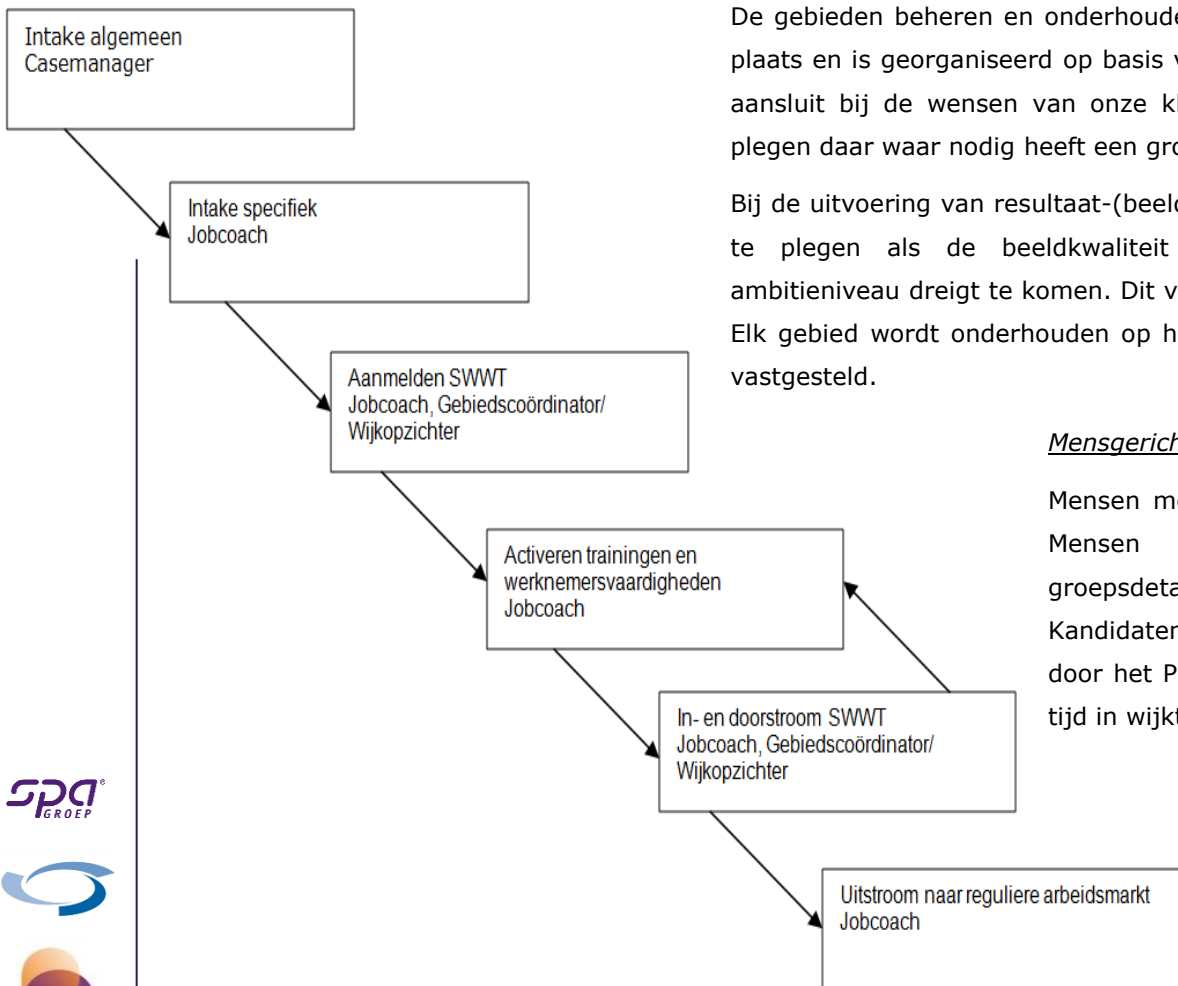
Intake algemeen
Casemanager

Intake specifiek
Jobcoach

Aanmelden SWWT
Jobcoach, Gebiedscoördinator/
Wijkopzichter

Activeren trainingen en
werknemersvaardigheden
Jobcoach

In- en doorstroom SWWT
Jobcoach, Gebiedscoördinator/
Wijkopzichter

Uitstroom naar reguliere arbeidsmarkt
Jobcoach

De gebieden beheren en onderhoude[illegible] plaats en is georganiseerd op basis v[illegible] aansluit bij de wensen van onze kl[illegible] plegen daar waar nodig heeft een gro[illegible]

Bij de uitvoering van resultaat-(beeld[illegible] te plegen als de beeldkwaliteit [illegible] ambitieniveau dreigt te komen. Dit v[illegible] Elk gebied wordt onderhouden op h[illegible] vastgesteld.

Mensgerich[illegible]

Mensen me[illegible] Mensen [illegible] groepsdeta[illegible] Kandidaten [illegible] door het P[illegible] tijd in wijkt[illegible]

spa GROEP